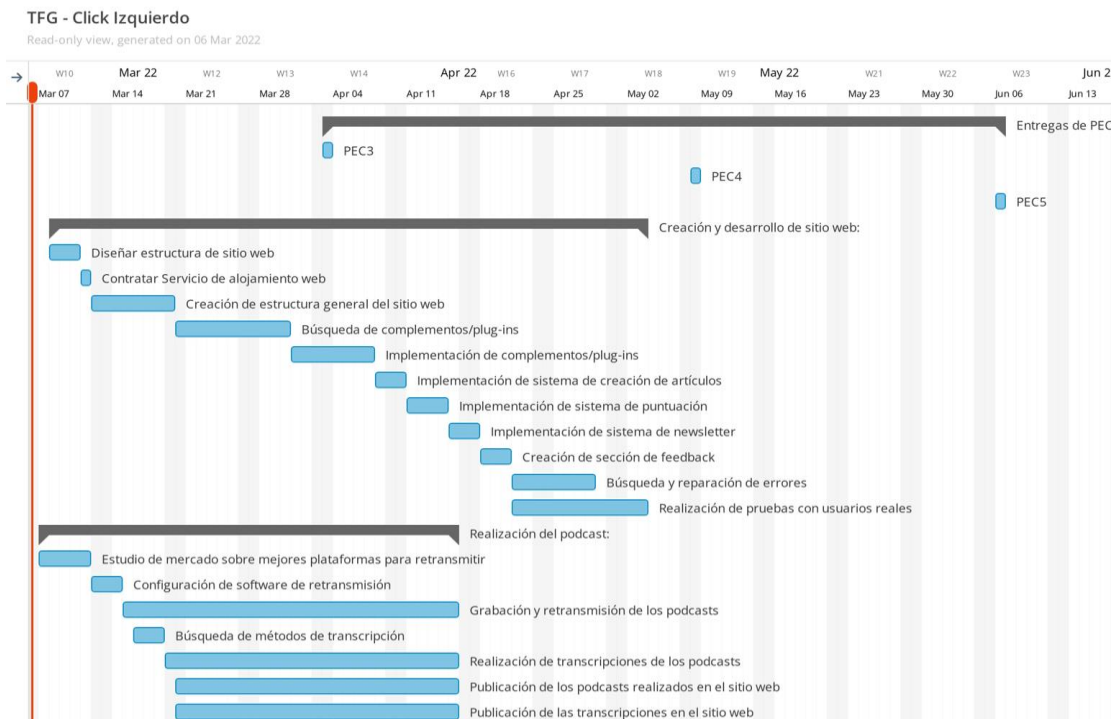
TFG - Click Izquierdo
Read-only view, generated on 06 Mar 2022

→ W10 Mar 22 W12 W13 W14 Apr 22 W16 W17 W18 W19 May 22 W21 W22 W23 Jun 2
Mar 07 Mar 14 Mar 21 Mar 28 Apr 04 Apr 11 Apr 18 Apr 25 May 02 May 09 May 16 May 23 May 30 Jun 06 Jun 13

Entregas de PEC
PEC3
PEC4
PEC5
Creación y desarrollo de sitio web:
Diseñar estructura de sitio web
Contratar Servicio de alojamiento web
Creación de estructura general del sitio web
Búsqueda de complementos/plug-ins
Implementación de complementos/plug-ins
Implementación de sistema de creación de artículos
Implementación de sistema de puntuación
Implementación de sistema de newsletter
Creación de sección de feedback
Búsqueda y reparación de errores
Realización de pruebas con usuarios reales
Realización del podcast:
Estudio de mercado sobre mejores plataformas para retransmitir
Configuración de software de retransmisión
Grabación y retransmisión de los podcasts
Búsqueda de métodos de transcripción
Realización de transcripciones de los podcasts
Publicación de los podcasts realizados en el sitio web
Publicación de las transcripciones en el sitio web